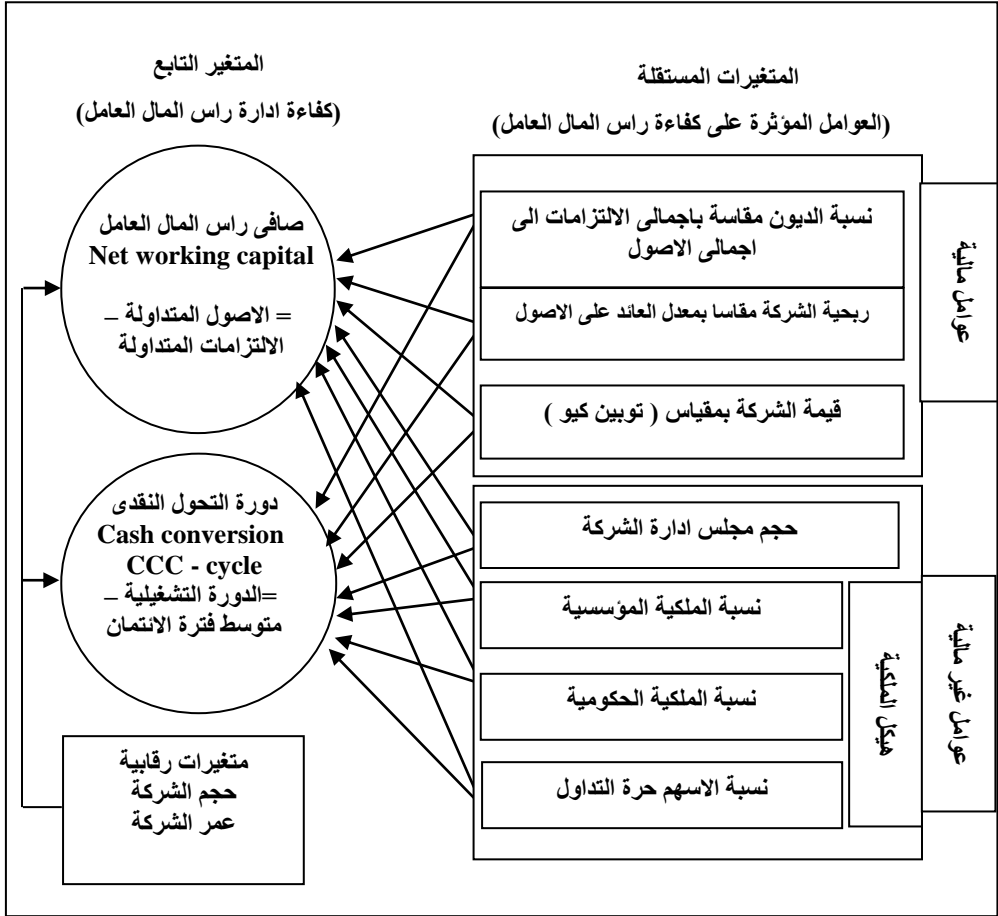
المتغير التابع
(كفاءة ادارة راس المال العامل)

المتغيرات المستقلة
(العوامل المؤثرة على كفاءة راس المال العامل)

صافى راس المال العامل
Net working capital
= الاصول المتداولة – الالتزامات المتداولة

دورة التحول النقدى
Cash conversion
CCC - cycle
=الدورة التشغيلية – متوسط فترة الائتمان

متغيرات رقابية
حجم الشركة
عمر الشركة

نسبة الديون مقاسة باجمالى الالتزامات الى اجمالى الاصول

ربحية الشركة مقاسا بمعدل العائد على الاصول

قيمة الشركة بمقياس ( توبين كيو )

عوامل مالية

حجم مجلس ادارة الشركة

نسبة الملكية المؤسسية

نسبة الملكية الحكومية

نسبة الاسهم حرة التداول

هيكل الملكية

عوامل غير مالية